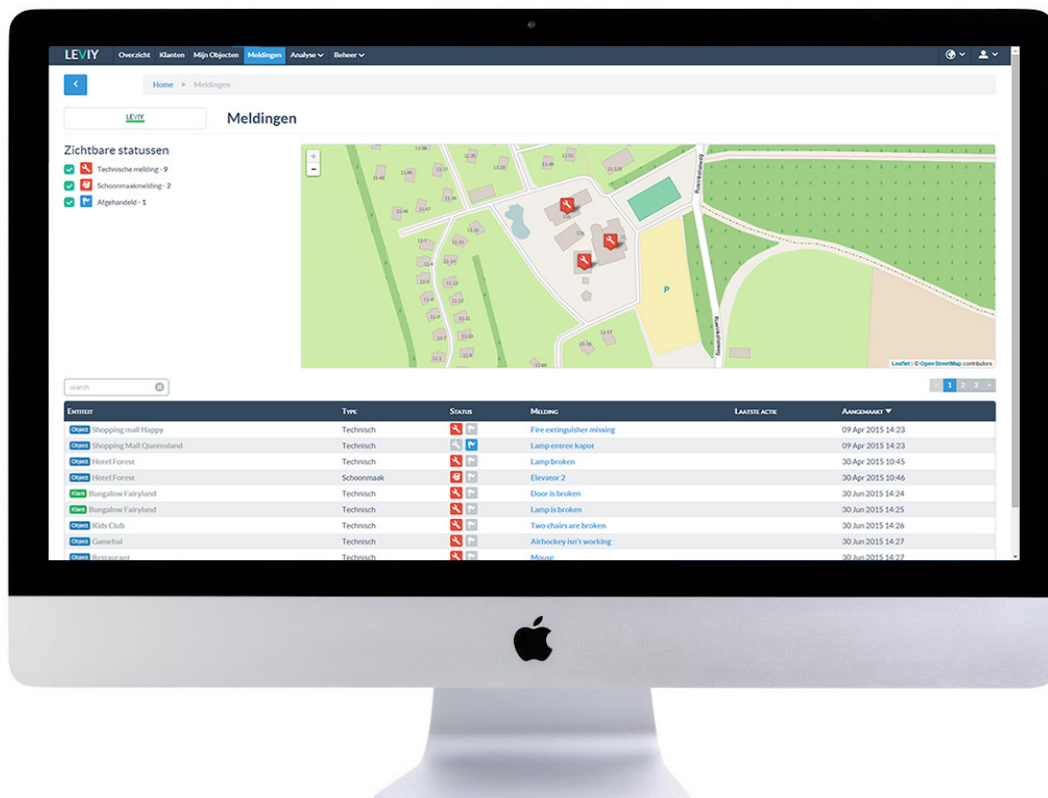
LEVIY Overzicht Klanten Mijn Objecten Meldingen Analyse Beheer

Home > Meldingen

LEVIY

Meldingen

Zichtbare statussen

Technische melding - 9

Schoonmaakmelding - 2

Afgehandeld - 1

P

Leaflet | © OpenStreetMap contributors

search

1 2 3

| Entiteit | Type | Status | Melding | Laatste actie | Aangemaakt |
|---|---|---|---|---|---|
| Object Shopping mall Happy | Technisch | | Fire extinguisher missing | | 09 Apr 2015 14:23 |
| Object Shopping Mall Queensland | Technisch | | Lamp entree kapot | | 09 Apr 2015 14:23 |
| Object Hotel Forest | Technisch | | Lamp broken | | 30 Apr 2015 10:45 |
| Object Hotel Forest | Schoonmaak | | Elevator 2 | | 30 Apr 2015 10:46 |
| Klant Bungalow Fairyland | Technisch | | Door is broken | | 30 Jun 2015 14:24 |
| Klant Bungalow Fairyland | Technisch | | Lamp is broken | | 30 Jun 2015 14:25 |
| Object Kids Club | Technisch | | Two chairs are broken | | 30 Jun 2015 14:26 |
| Object Gamehal | Technisch | | Airhockey isn't working | | 30 Jun 2015 14:27 |
| Object Restaurant | Technisch | | Mouse | | 30 Jun 2015 14:27 |